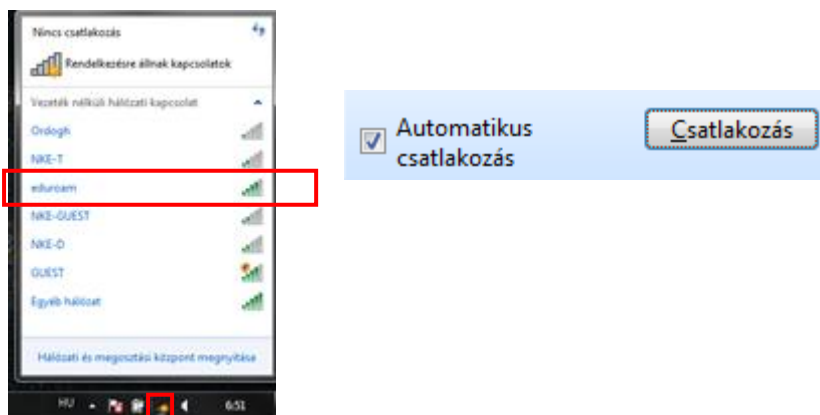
Nincs csatlakozás

Rendelkezésre állnak kapcsolatok

Vezeték nélküli hálózati kapcsolat

Ordogh

NKE-T

eduroam

NKE-GUEST

NKE-D

GUEST

Egyéb hálózat

Hálózati és megosztási központ megnyitása

HU

6:51

Automatikus csatlakozás

Csatlakozás